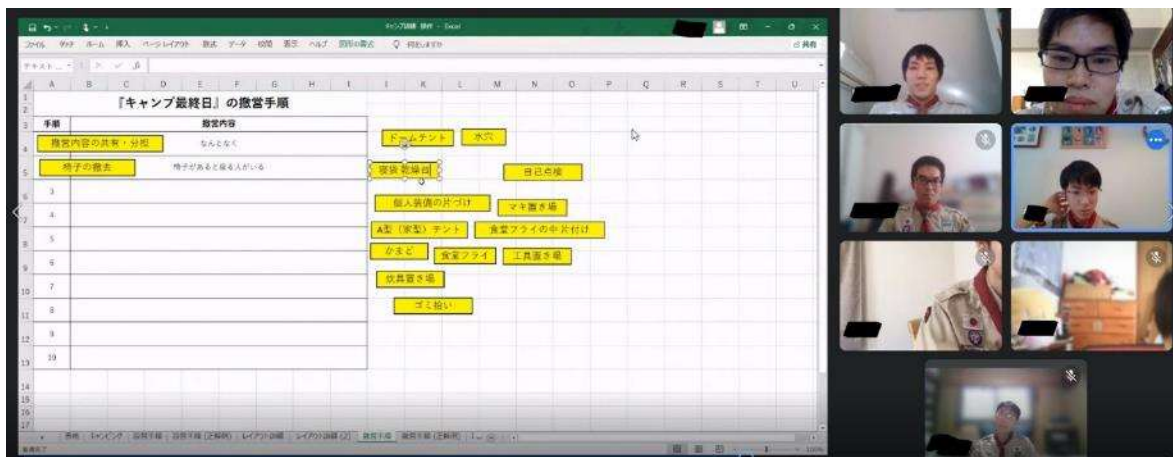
キャンプ訓練 様付 - Excel

ファイル ホーム 挿入 ページレイアウト 数式 データ 校閲 表示 ヘルプ 図形の書式 共有

『キャンプ最終日』の撤営手順

| 手順 | 撤営内容 |
|---|---|
| 撤営内容の共有・分担 | なんとなく |
| 椅子の撤去 | 椅子があると座る人がいる |
| 3 | |
| 4 | |
| 5 | |
| 6 | |
| 7 | |
| 8 | |
| 9 | |
| 10 | |

ドームテント
水穴
寝袋乾燥台
自己点検
個人装備の片づけ
マキ置き場
A型（家型）テント
食堂フライの中片付け
かまど
食堂フライ
工具置き場
炊具置き場
ゴミ拾い

表紙 キャンピング 設営手順 設営手順（正解例） レイアウト訓練 レイアウト訓練(2) 撤営手順 撤営手順（正解例）